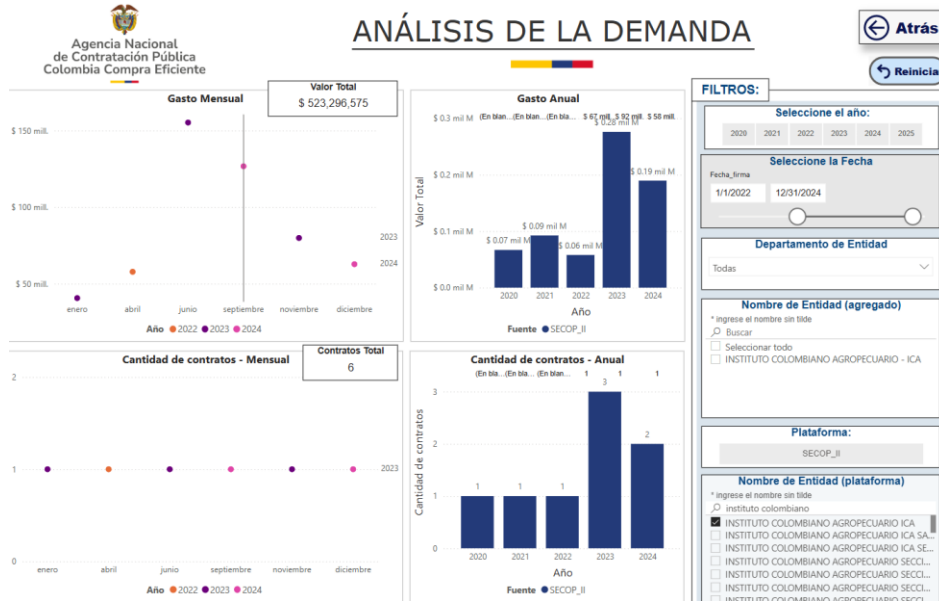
Agencia Nacional de Contratación Pública Colombia Compra Eficiente

ANÁLISIS DE LA DEMANDA

Atrás

Reinicia

Gasto Mensual

Valor Total
$ 523,296,575

$ 150 mill.
$ 100 mill.
$ 50 mill.
2023
2024
enero abril junio septiembre noviembre diciembre

Año 2022 2023 2024

Gasto Anual

$ 0.3 mil M
$ 0.2 mil M
$ 0.1 mil M
$ 0.0 mil M
(En blan... (En blan... (En bla... $ 67 mil... $ 92 mil... $ 58 mil...
$ 0.07 mil M
$ 0.09 mil M
$ 0.06 mil M
$ 0.28 mil M
$ 0.19 mil M
Valor Total
2020 2021 2022 2023 2024
Año
Fuente SECOP_II

FILTROS:

Seleccione el año:
2020 2021 2022 2023 2024 2025

Seleccione la Fecha
Fecha_firma
1/1/2022
12/31/2024

Departamento de Entidad
Todas

Nombre de Entidad (agregado)
* ingrese el nombre sin tilde
Buscar
Seleccionar todo
INSTITUTO COLOMBIANO AGROPECUARIO - ICA

Plataforma:
SECOP_II

Nombre de Entidad (plataforma)
* ingrese el nombre sin tilde
instituto colombiano
INSTITUTO COLOMBIANO AGROPECUARIO ICA
INSTITUTO COLOMBIANO AGROPECUARIO ICA SA...
INSTITUTO COLOMBIANO AGROPECUARIO ICA SE...
INSTITUTO COLOMBIANO AGROPECUARIO SECCI...
INSTITUTO COLOMBIANO AGROPECUARIO SECCI...
INSTITUTO COLOMBIANO AGROPECUARIO SECCI...
INSTITUTO COLOMBIANO AGROPECUARIO SECCI...

Cantidad de contratos - Mensual

Contratos Total
6

2
1
0
2023
enero abril junio septiembre noviembre diciembre

Año 2022 2023 2024

Cantidad de contratos - Anual

(En bla... (En bla... (En bla... 1 1 1
3
2
1
0
1 1 1 3 2
Cantidad de contratos
2020 2021 2022 2023 2024
Año
Fuente SECOP_II